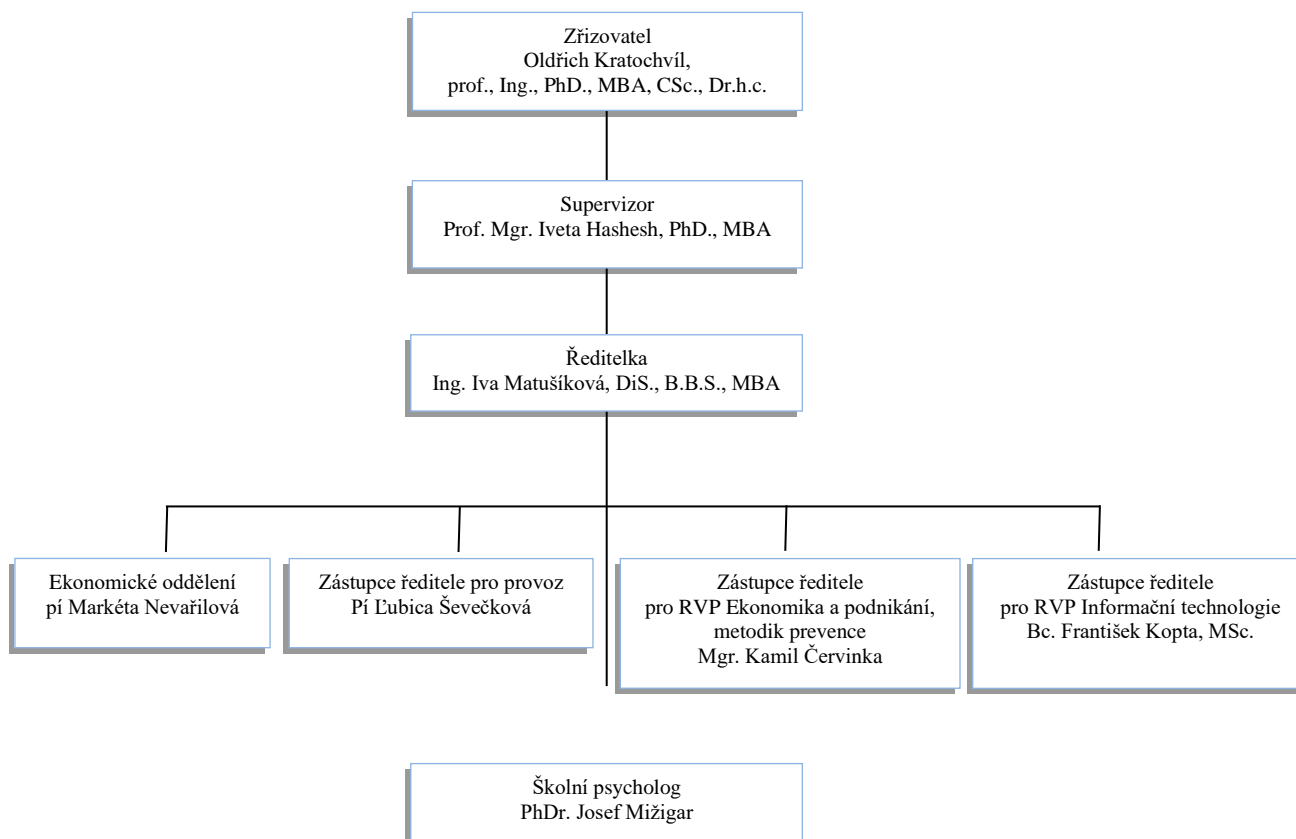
Zřizovatel
Oldřich Kratochvíl,
prof., Ing., PhD., MBA, CSc., Dr.h.c.

Supervizor
Prof. Mgr. Iveta Hashesh, PhD., MBA

Ředitelka
Ing. Iva Matušíková, DiS., B.B.S., MBA

Ekonomické oddělení
pí Markéta Nevařilová

Zástupce ředitele pro provoz
Pí Ľubica Ševečková

Zástupce ředitele
pro RVP Ekonomika a podnikání,
metodik prevence
Mgr. Kamil Červinka

Zástupce ředitele
pro RVP Informační technologie
Bc. František Kopta, MSc.

Školní psycholog
PhDr. Josef Mižigar